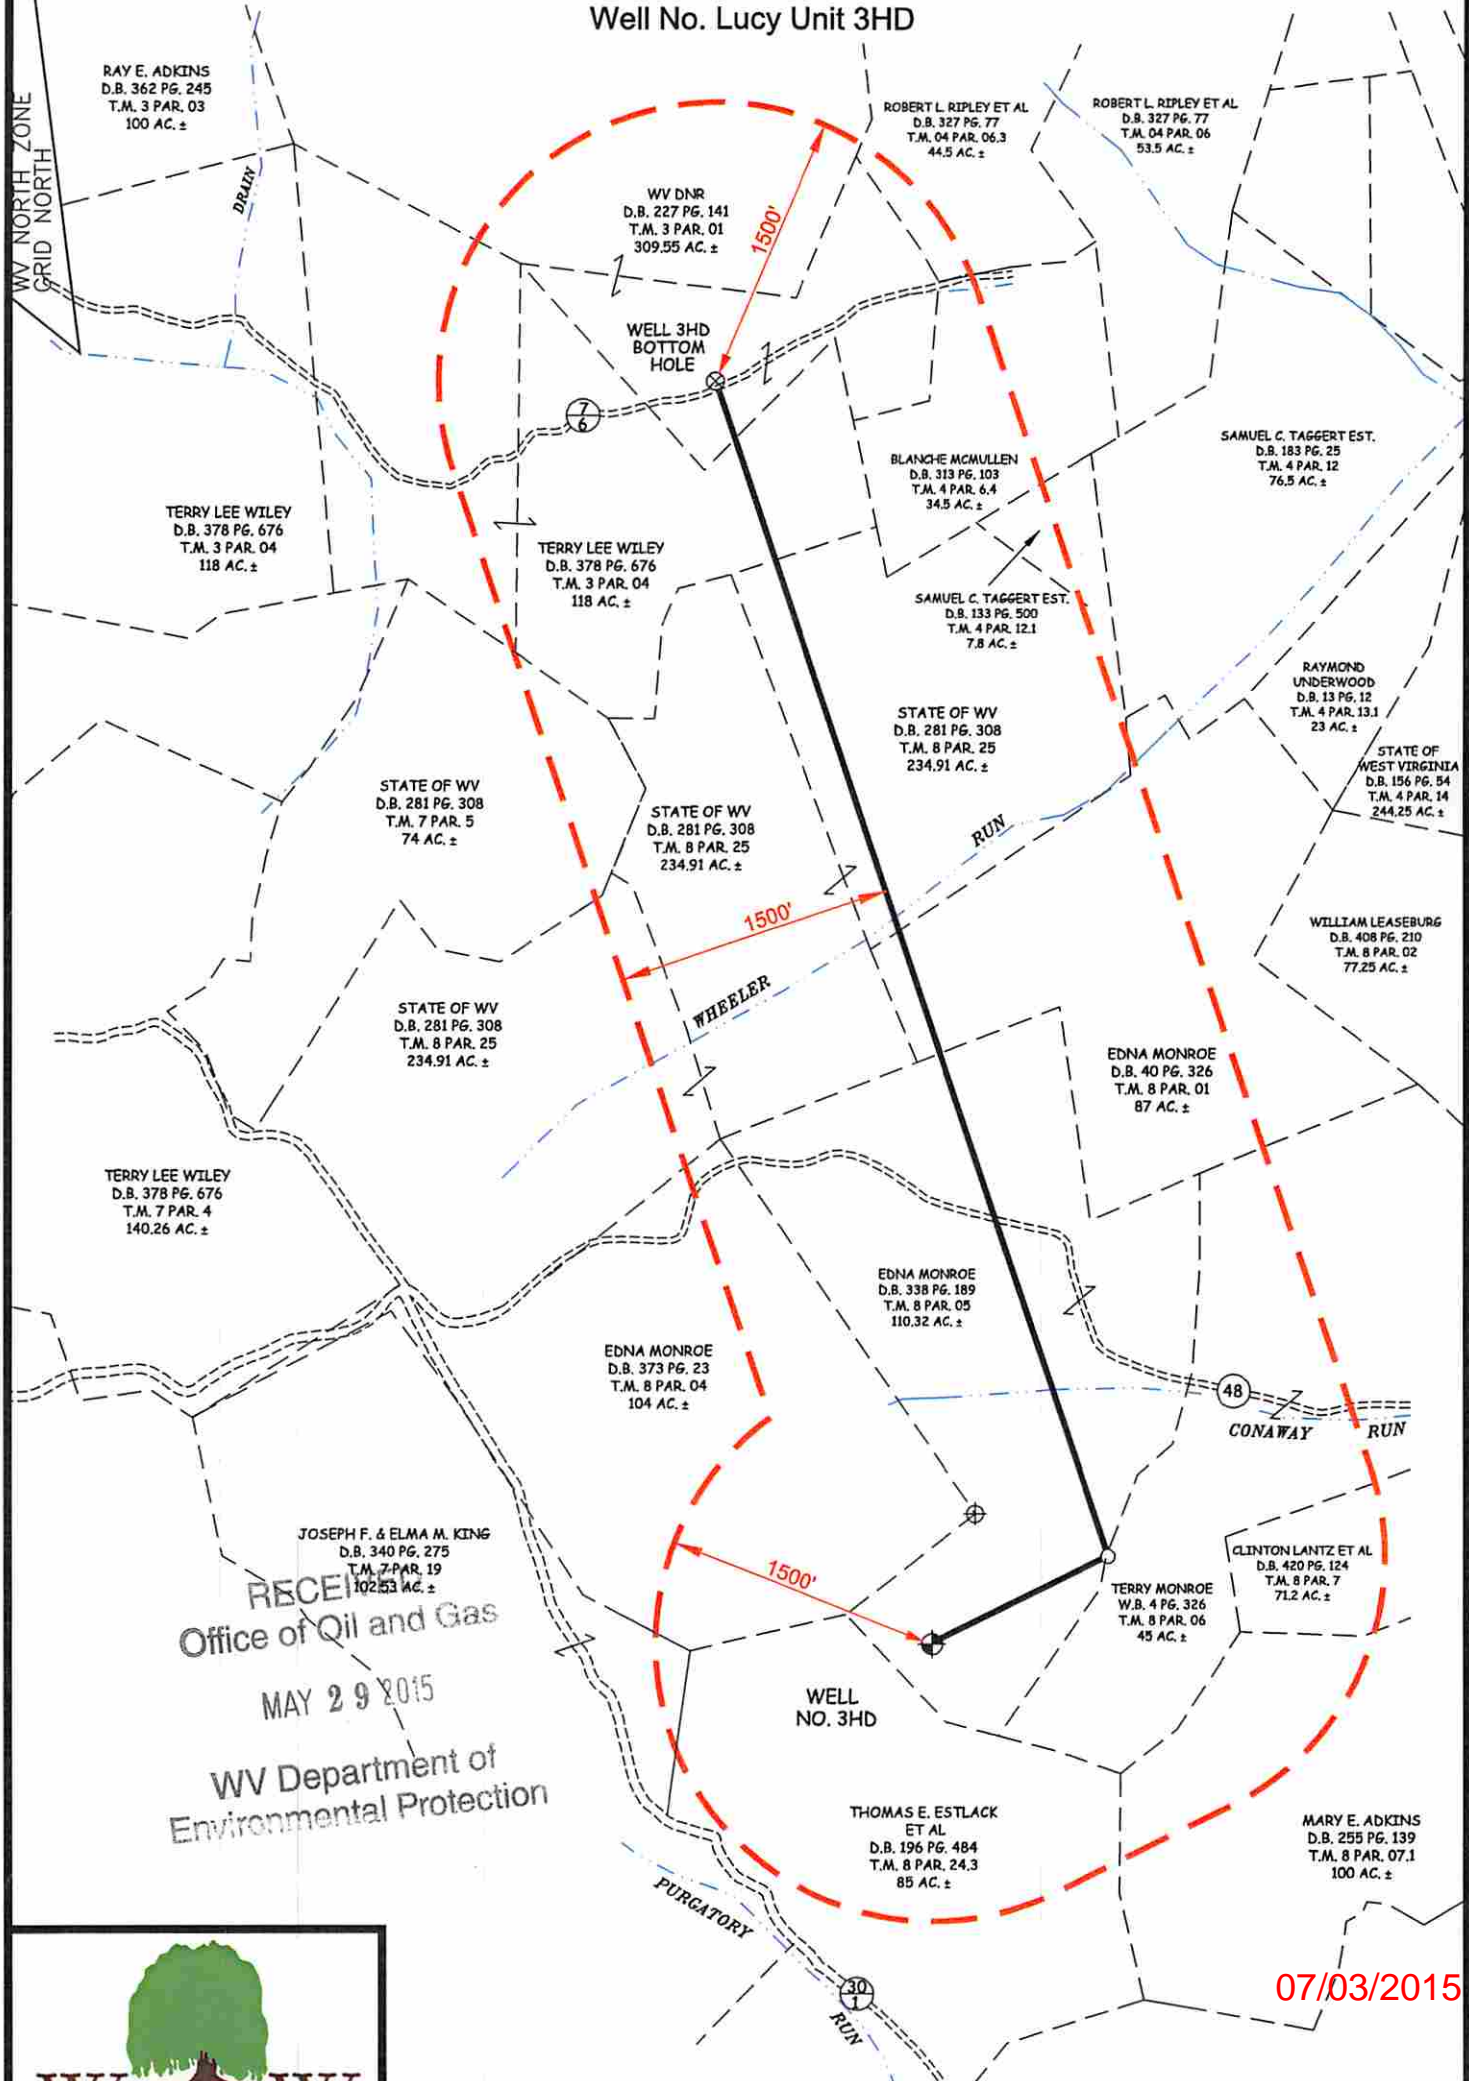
Well No. Lucy Unit 3HD

WV NORTH ZONE GRID NORTH

RAY E. ADKINS
D.B. 362 PG. 245
T.M. 3 PAR. 03
100 AC. ±

DRAIN

ROBERT L. RIPLEY ET AL
D.B. 327 PG. 77
T.M. 04 PAR. 06.3
44.5 AC. ±

ROBERT L. RIPLEY ET AL
D.B. 327 PG. 77
T.M. 04 PAR. 06
53.5 AC. ±

WV DNR
D.B. 227 PG. 141
T.M. 3 PAR. 01
309.55 AC. ±

1500'

WELL 3HD
BOTTOM
HOLE

$\frac{7}{6}$

BLANCHE MCMULLEN
D.B. 313 PG. 103
T.M. 4 PAR. 6.4
34.5 AC. ±

SAMUEL C. TAGGERT EST.
D.B. 183 PG. 25
T.M. 4 PAR. 12
76.5 AC. ±

TERRY LEE WILEY
D.B. 378 PG. 676
T.M. 3 PAR. 04
118 AC. ±

TERRY LEE WILEY
D.B. 378 PG. 676
T.M. 3 PAR. 04
118 AC. ±

SAMUEL C. TAGGERT EST.
D.B. 133 PG. 500
T.M. 4 PAR. 12.1
7.8 AC. ±

RAYMOND
UNDERWOOD
D.B. 13 PG. 12
T.M. 4 PAR. 13.1
23 AC. ±

STATE OF WV
D.B. 281 PG. 308
T.M. 8 PAR. 25
234.91 AC. ±

STATE OF
WEST VIRGINIA
D.B. 156 PG. 54
T.M. 4 PAR. 14
244.25 AC. ±

STATE OF WV
D.B. 281 PG. 308
T.M. 7 PAR. 5
74 AC. ±

STATE OF WV
D.B. 281 PG. 308
T.M. 8 PAR. 25
234.91 AC. ±

RUN

WILLIAM LEASEBURG
D.B. 408 PG. 210
T.M. 8 PAR. 02
77.25 AC. ±

1500'

WHEELER

STATE OF WV
D.B. 281 PG. 308
T.M. 8 PAR. 25
234.91 AC. ±

EDNA MONROE
D.B. 40 PG. 326
T.M. 8 PAR. 01
87 AC. ±

TERRY LEE WILEY
D.B. 378 PG. 676
T.M. 7 PAR. 4
140.26 AC. ±

EDNA MONROE
D.B. 338 PG. 189
T.M. 8 PAR. 05
110.32 AC. ±

EDNA MONROE
D.B. 373 PG. 23
T.M. 8 PAR. 04
104 AC. ±

48

CONAWAY RUN

JOSEPH F. & ELMA M. KING
D.B. 340 PG. 275
T.M. 7 PAR. 19
102.53 AC. ±

1500'

CLINTON LANTZ ET AL
D.B. 420 PG. 124
T.M. 8 PAR. 7
71.2 AC. ±

TERRY MONROE
W.B. 4 PG. 326
T.M. 8 PAR. 06
45 AC. ±

RECEIVED
Office of Oil and Gas
MAY 29 2015
WV Department of
Environmental Protection

WELL
NO. 3HD

THOMAS E. ESTLACK
ET AL
D.B. 196 PG. 484
T.M. 8 PAR. 24.3
85 AC. ±

MARY E. ADKINS
D.B. 255 PG. 139
T.M. 8 PAR. 07.1
100 AC. ±

PURGATORY RUN

$\frac{30}{1}$

07/03/2015